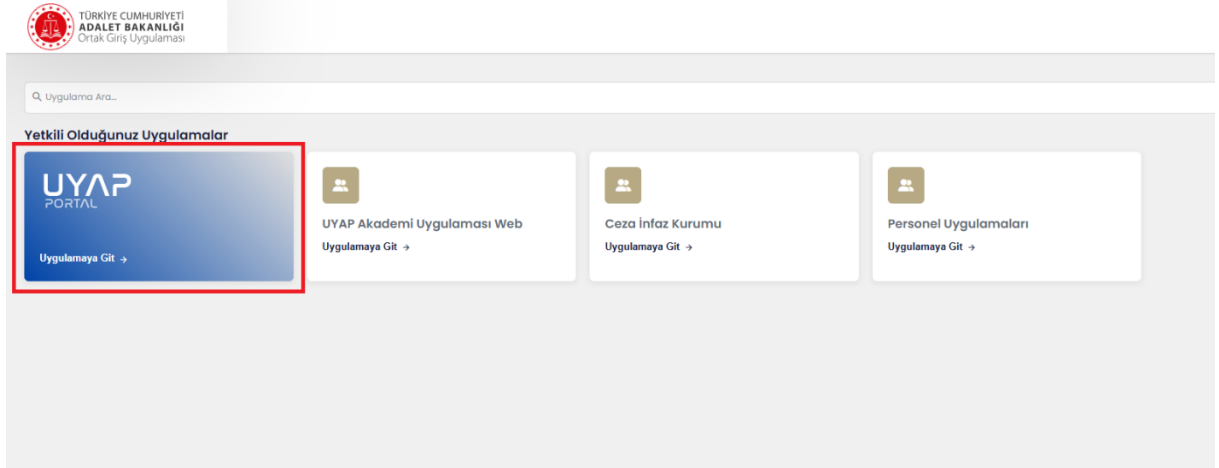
TÜRKİYE CUMHURİYETİ
ADALET BAKANLIĞI
Ortak Giriş Uygulaması

Uygulama Ara...

Yetkili Olduğunuz Uygulamalar

UYAP
PORTAL
Uygulamaya Git →

UYAP Akademi Uygulaması Web
Uygulamaya Git →

Ceza İnfaz Kurumu
Uygulamaya Git →

Personel Uygulamaları
Uygulamaya Git →